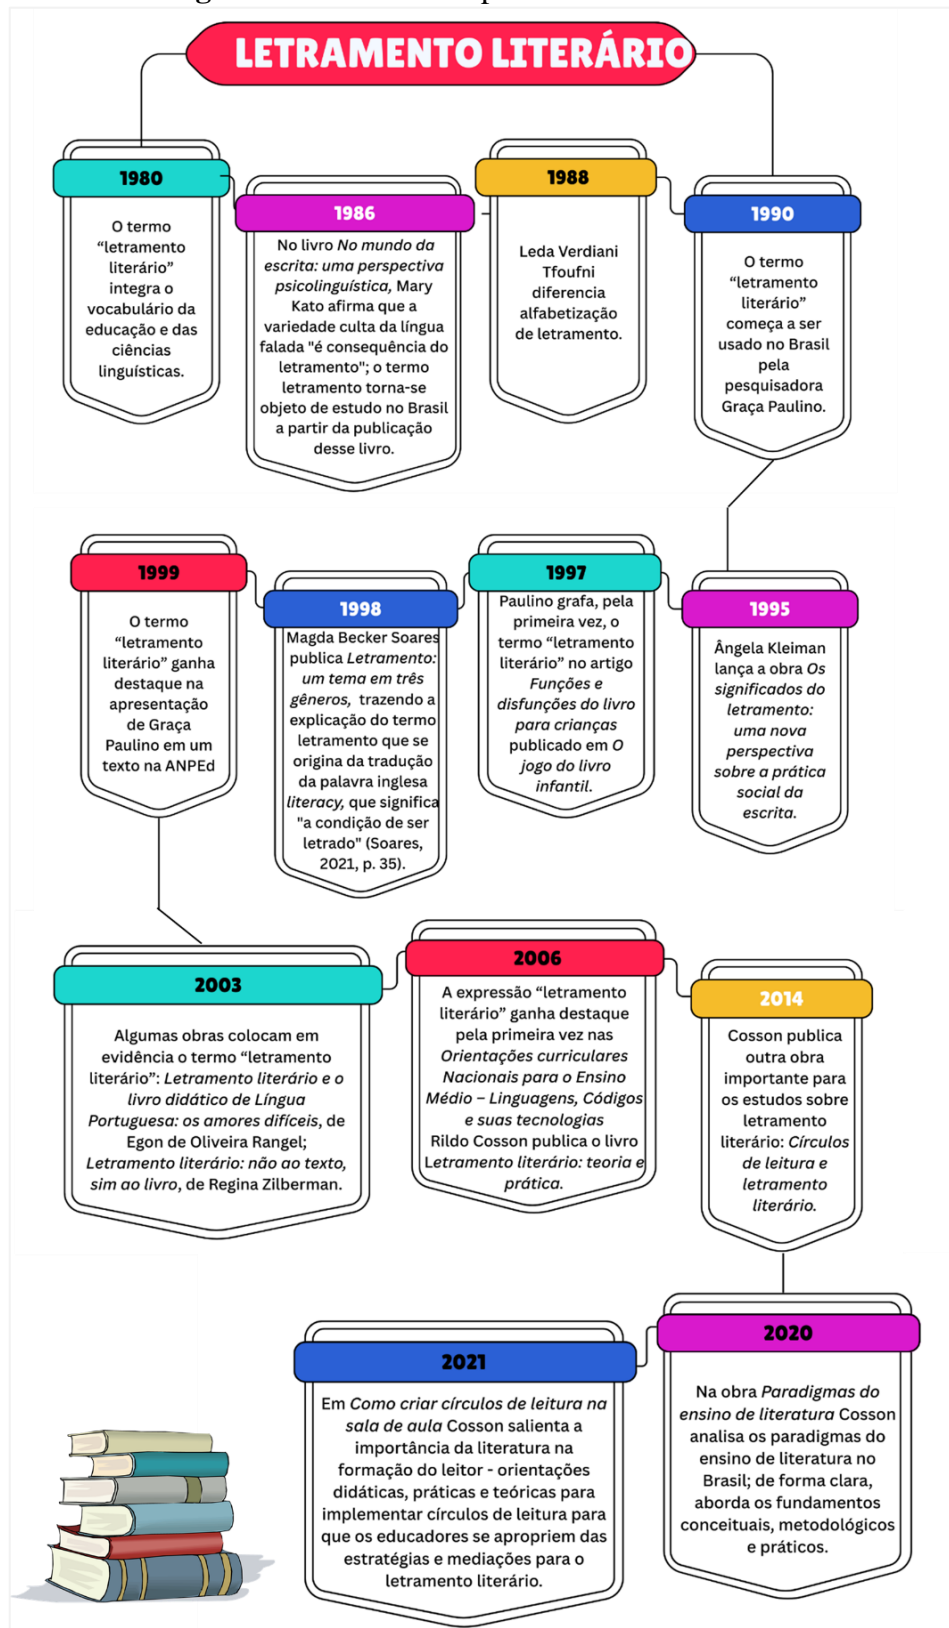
LETRAMENTO LITERÁRIO

1980

O termo “letramento literário” integra o vocabulário da educação e das ciências linguísticas.

1986

No livro *No mundo da escrita: uma perspectiva psicolinguística*, Mary Kato afirma que a variedade culta da língua falada "é consequência do letramento"; o termo letramento torna-se objeto de estudo no Brasil a partir da publicação desse livro.

1988

Leda Verdiani Tfoufni diferencia alfabetização de letramento.

1990

O termo “letramento literário” começa a ser usado no Brasil pela pesquisadora Graça Paulino.

1999

O termo “letramento literário” ganha destaque na apresentação de Graça Paulino em um texto na ANPEd

1998

Magda Becker Soares publica *Letramento: um tema em três gêneros*, trazendo a explicação do termo letramento que se origina da tradução da palavra inglesa *literacy*, que significa "a condição de ser letrado" (Soares, 2021, p. 35).

1997

Paulino grafa, pela primeira vez, o termo “letramento literário” no artigo *Funções e disfunções do livro para crianças* publicado em *O jogo do livro infantil*.

1995

Ângela Kleiman lança a obra *Os significados do letramento: uma nova perspectiva sobre a prática social da escrita*.

2003

Algumas obras colocam em evidência o termo “letramento literário”: *Letramento literário e o livro didático de Língua Portuguesa: os amores difíceis*, de Egon de Oliveira Rangel; *Letramento literário: não ao texto, sim ao livro*, de Regina Zilberman.

2006

A expressão “letramento literário” ganha destaque pela primeira vez nas *Orientações curriculares Nacionais para o Ensino Médio – Linguagens, Códigos e suas tecnologias*
Rildo Cosson publica o livro *Letramento literário: teoria e prática*.

2014

Cosson publica outra obra importante para os estudos sobre letramento literário: *Círculos de leitura e letramento literário*.

2021

Em *Como criar círculos de leitura na sala de aula* Cosson salienta a importância da literatura na formação do leitor - orientações didáticas, práticas e teóricas para implementar círculos de leitura para que os educadores se apropriem das estratégias e mediações para o letramento literário.

2020

Na obra *Paradigmas do ensino de literatura* Cosson analisa os paradigmas do ensino de literatura no Brasil; de forma clara, aborda os fundamentos conceituais, metodológicos e práticos.